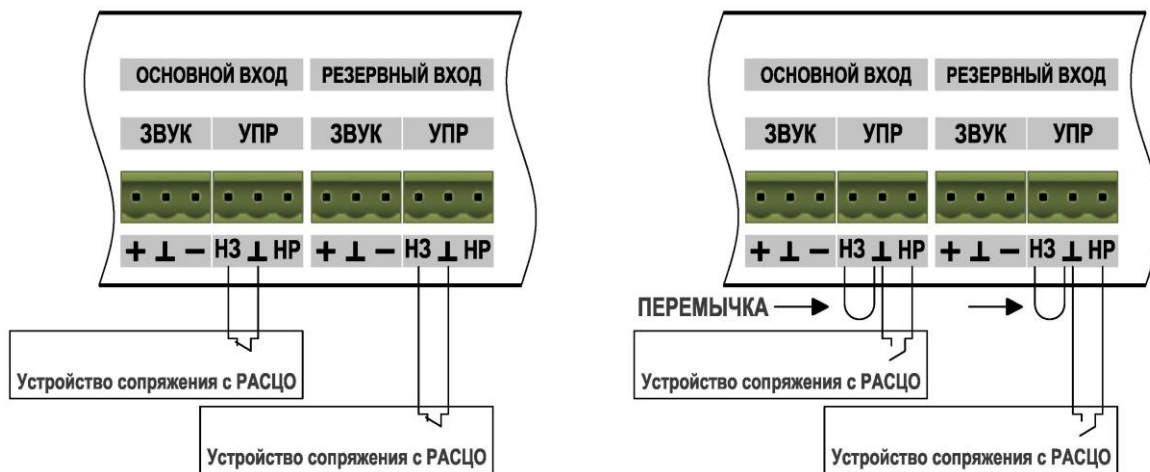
ОСНОВНОЙ ВХОД РЕЗЕРВНЫЙ ВХОД

ЗВУК УПР ЗВУК УПР

+ ⊥ — НЗ ⊥ НР + ⊥ — НЗ ⊥ НР

Устройство сопряжения с РАСЦО

Устройство сопряжения с РАСЦО

ОСНОВНОЙ ВХОД РЕЗЕРВНЫЙ ВХОД

ЗВУК УПР ЗВУК УПР

+ ⊥ — НЗ ⊥ НР + ⊥ — НЗ ⊥ НР

ПЕРЕМЫЧКА

Устройство сопряжения с РАСЦО

Устройство сопряжения с РАСЦО